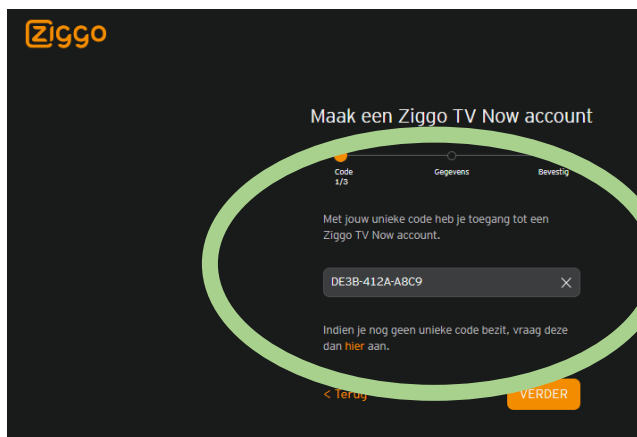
ziggo

Maak een Ziggo TV Now account

Code
1/3

Gegevens

Bevestig

Met jouw unieke code heb je toegang tot een Ziggo TV Now account.

DE3B-412A-A8C9

Indien je nog geen unieke code bezit, vraag deze dan hier aan.

< Terug

VERDER